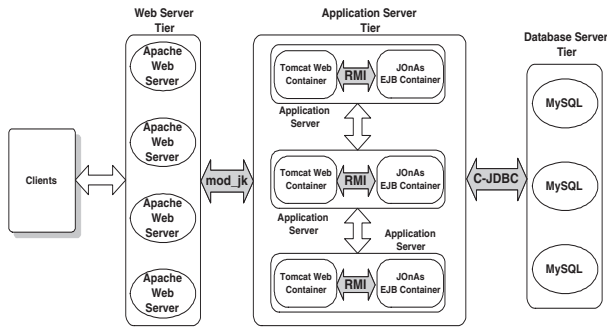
Web Server Tier

Application Server Tier

Database Server Tier

Clients

Apache Web Server

Apache Web Server

Apache Web Server

Apache Web Server

mod_jk

Tomcat Web Container

RMI

JOnAs EJB Container

Application Server

Tomcat Web Container

RMI

JOnAs EJB Container

Application Server

Application Server

Tomcat Web Container

RMI

JOnAs EJB Container

C-JDBC

MySQL

MySQL

MySQL